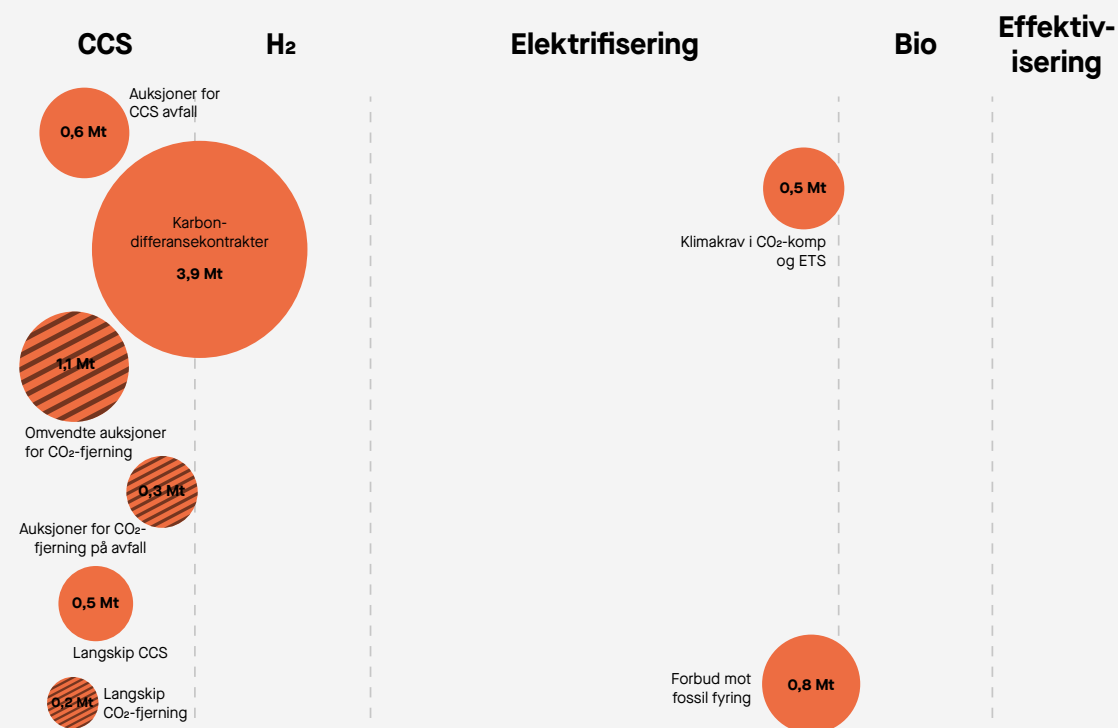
CCS

$H_2$

Elektrifisering

Bio

Effektivisering

0,6 Mt

Auksjoner for CCS avfall

Karbondifferansekontrakter

3,9 Mt

0,5 Mt

Klimakrav i $CO_2$-komp og ETS

1,1 Mt

Omvendte auksjoner for $CO_2$-fjerning

0,3 Mt

Auksjoner for $CO_2$-fjerning på avfall

0,5 Mt

Langskip CCS

0,2 Mt

Langskip $CO_2$-fjerning

Forbud mot fossil fyring

0,8 Mt